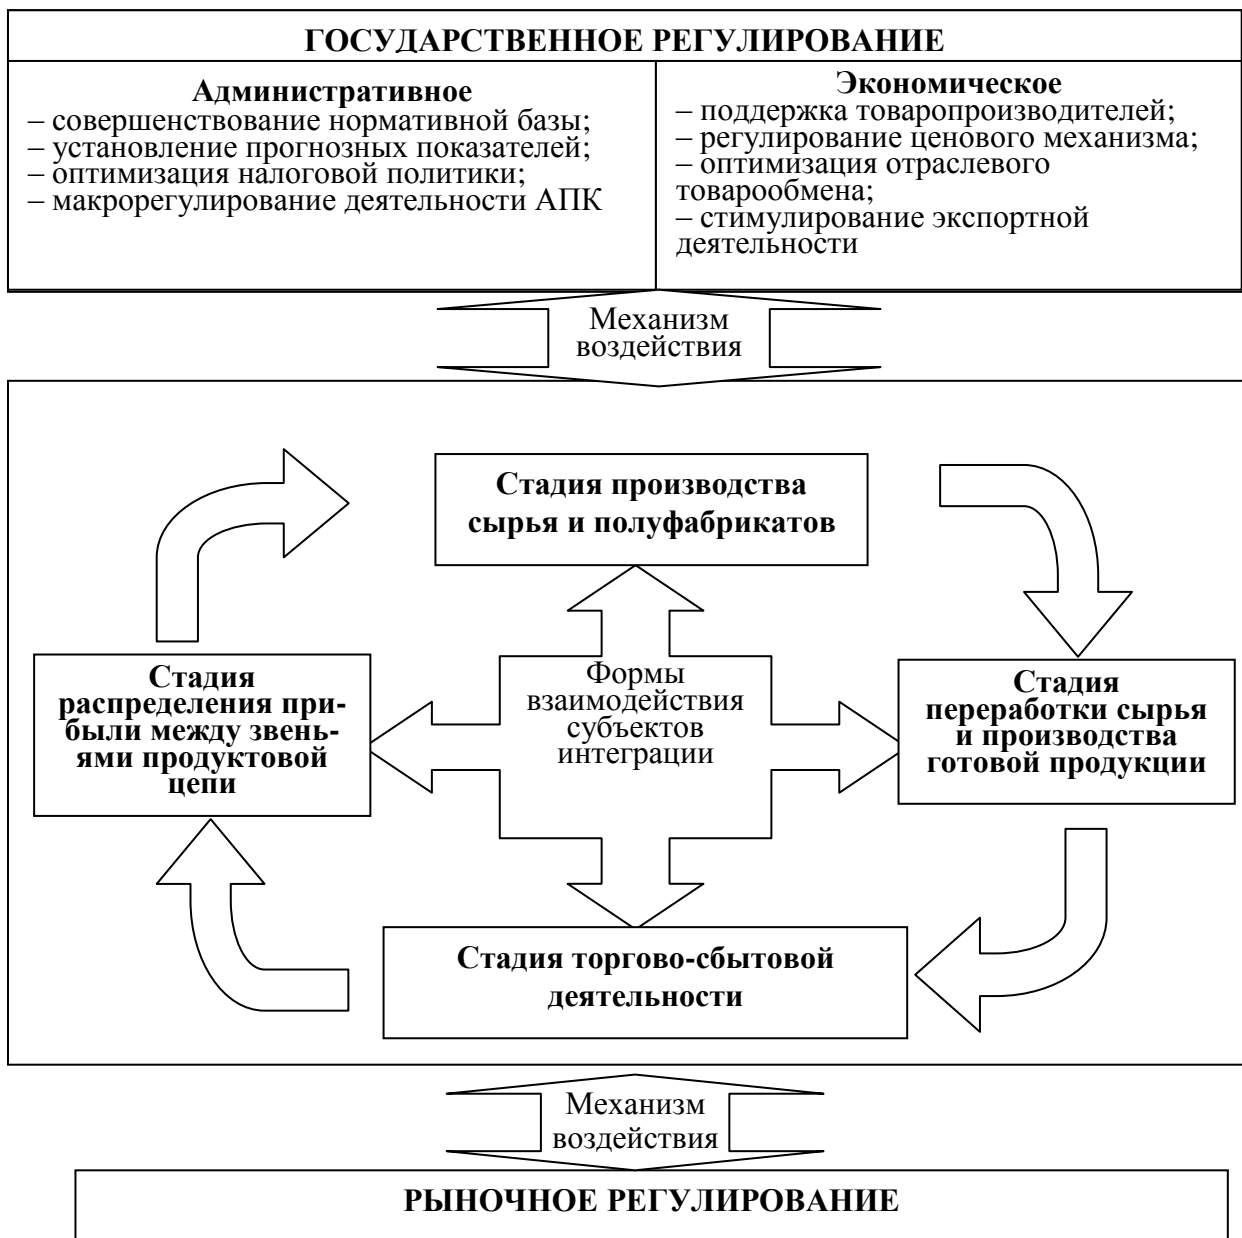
ГОСУДАРСТВЕННОЕ РЕГУЛИРОВАНИЕ

Административное
– совершенствование нормативной базы;
– установление прогнозных показателей;
– оптимизация налоговой политики;
– макрорегулирование деятельности АПК

Экономическое
– поддержка товаропроизводителей;
– регулирование ценового механизма;
– оптимизация отраслевого товарообмена;
– стимулирование экспортной деятельности

Механизм воздействия

Стадия производства сырья и полуфабрикатов

Стадия распределения прибыли между звеньями продуктовой цепи

Формы взаимодействия субъектов интеграции

Стадия переработки сырья и производства готовой продукции

Стадия торгово-сбытовой деятельности

Механизм воздействия

РЫНОЧНОЕ РЕГУЛИРОВАНИЕ